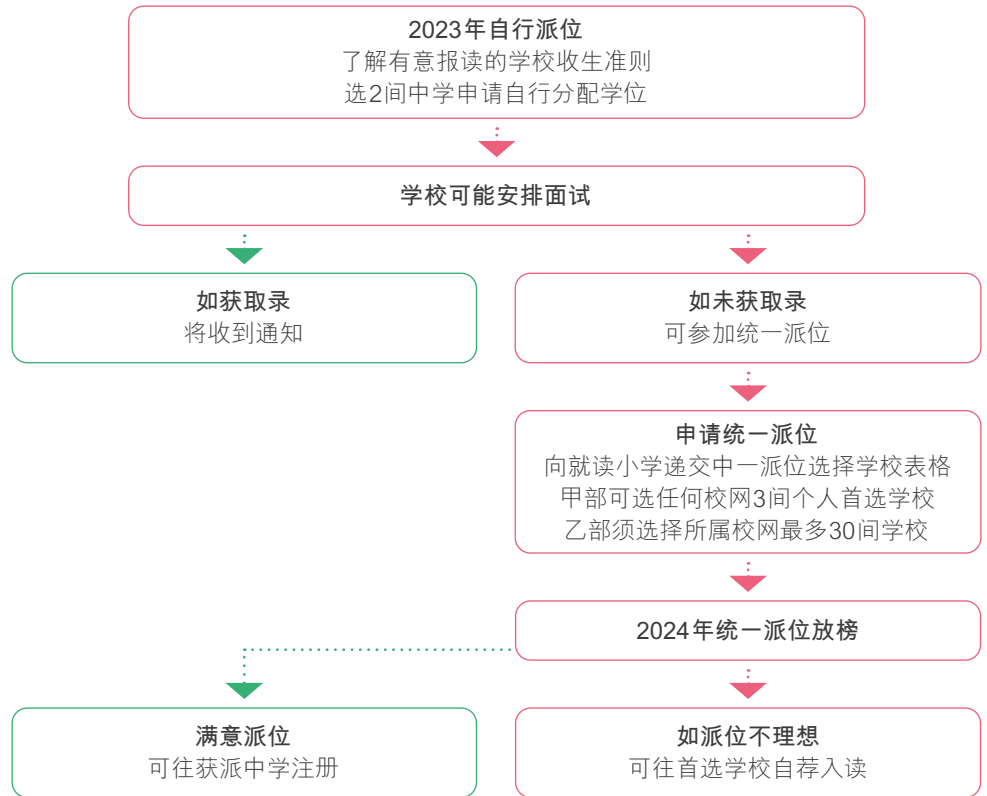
2023年自行派位
了解有意报读的学校收生准则
选2间中学申请自行分配学位

学校可能安排面试

如获取录
将收到通知

如未获取录
可参加统一派位

申请统一派位
向就读小学递交中一派位选择学校表格
甲部可选任何校网3间个人首选学校
乙部须选择所属校网最多30间学校

2024年统一派位放榜

满意派位
可往获派中学注册

如派位不理想
可往首选学校自荐入读